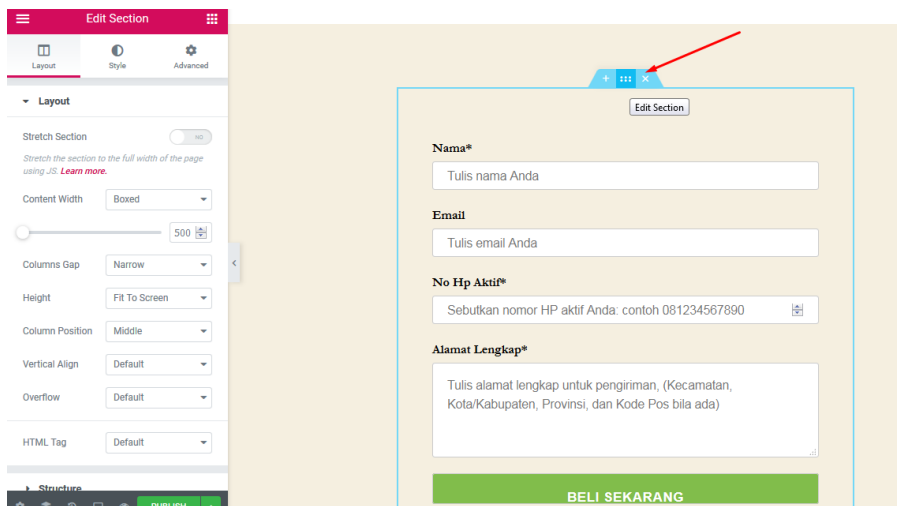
Edit Section

Layout
Style
Advanced

Layout

Stretch Section
NO
Stretch the section to the full width of the page using JS. Learn more.

Content Width
Boxed

500

Columns Gap
Narrow

Height
Fit To Screen

Column Position
Middle

Vertical Align
Default

Overflow
Default

HTML Tag
Default

Structure

PUBLISH

Edit Section

Nama*
Tulis nama Anda

Email
Tulis email Anda

No Hp Aktif*
Sebutkan nomor HP aktif Anda: contoh 081234567890

Alamat Lengkap*
Tulis alamat lengkap untuk pengiriman, (Kecamatan, Kota/Kabupaten, Provinsi, dan Kode Pos bila ada)

BELI SEKARANG